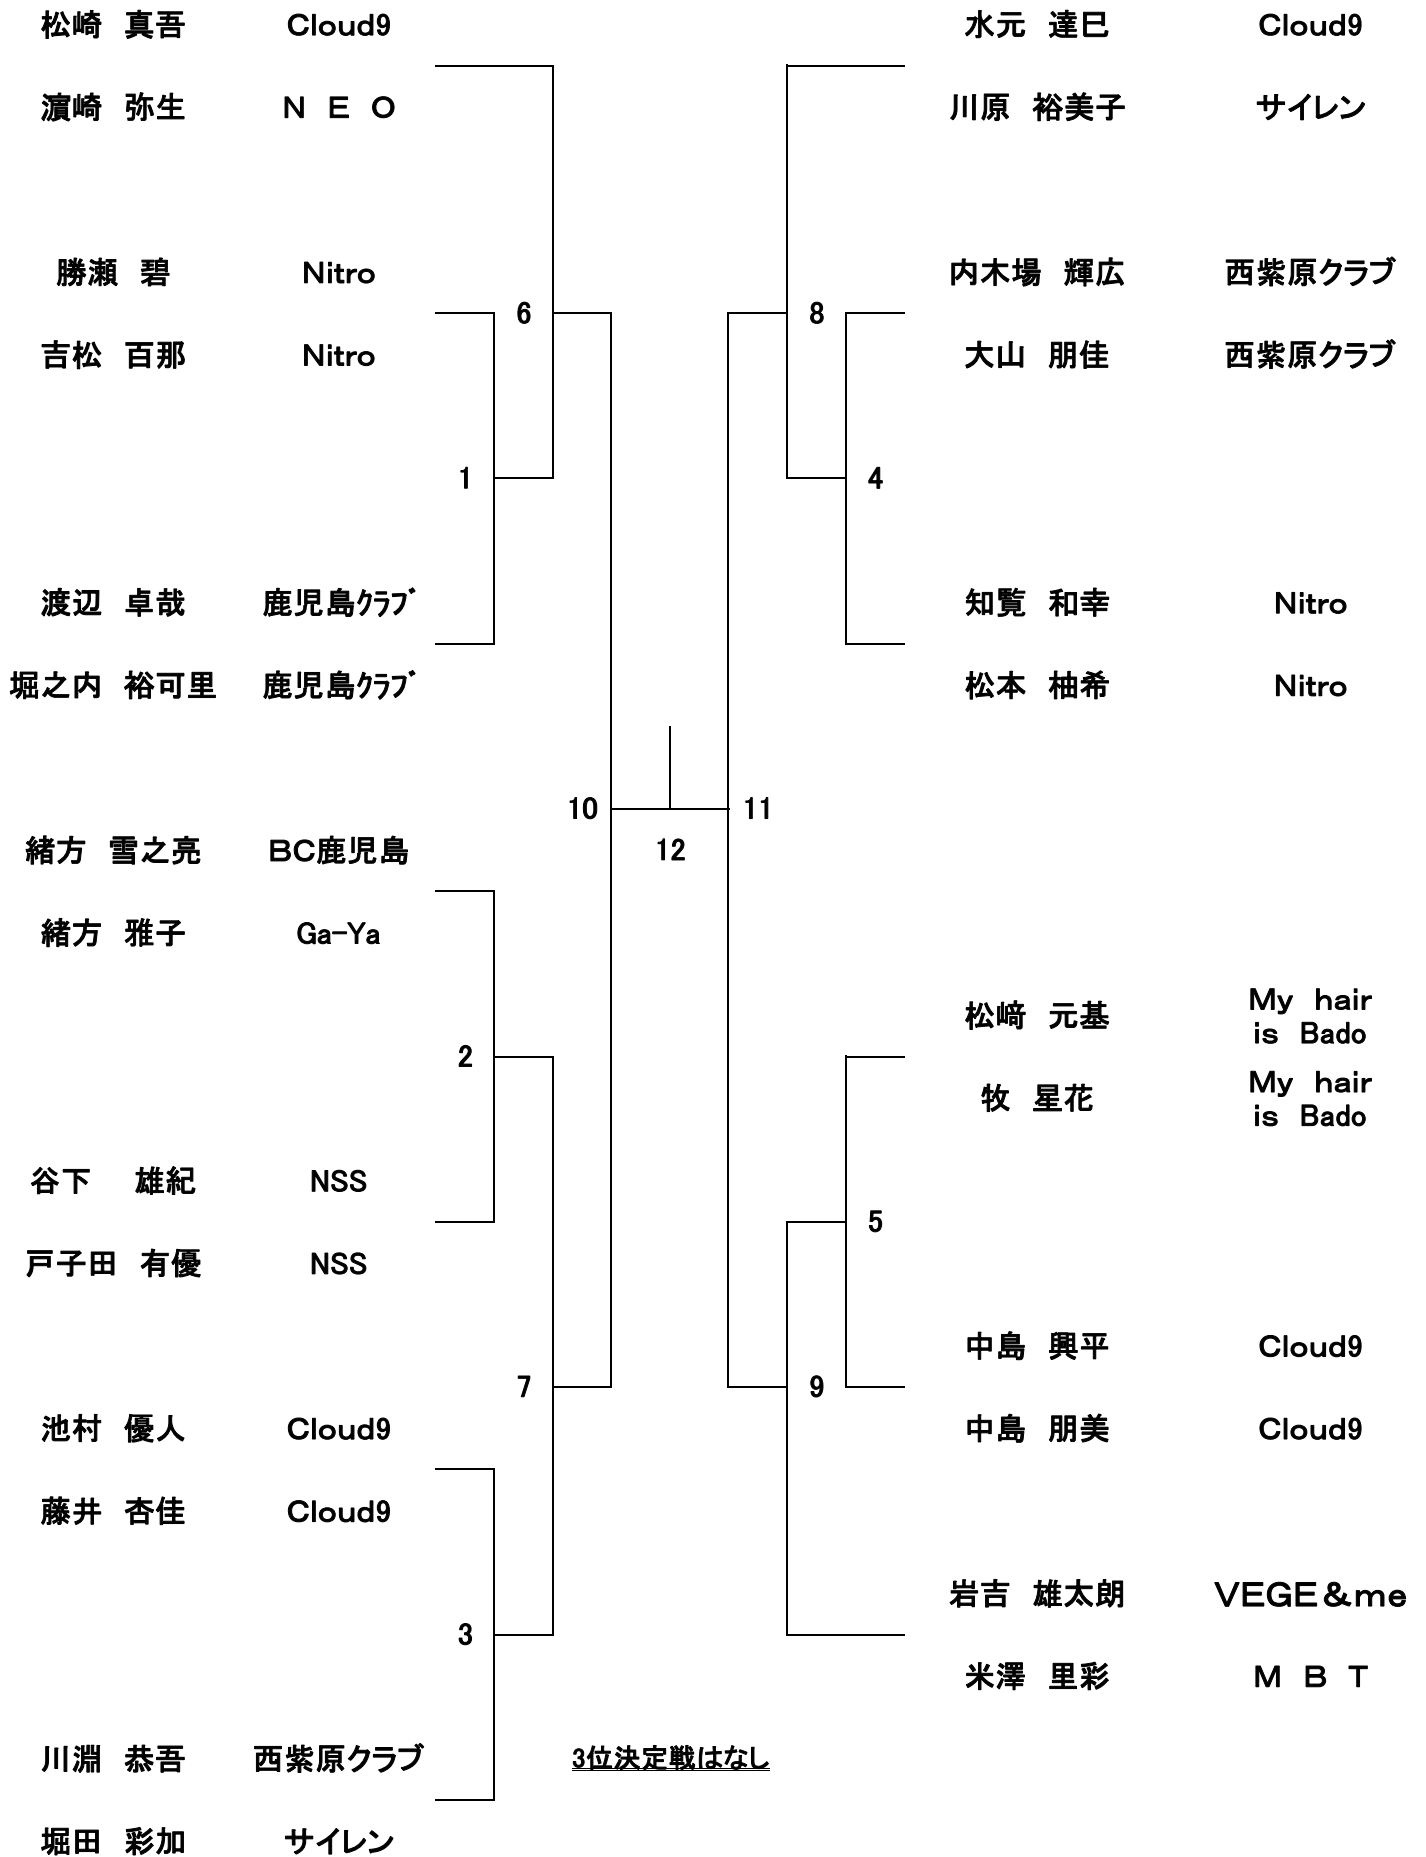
松崎　真吾　Cloud9
濵崎　弥生　ＮＥＯ

勝瀬　碧　Nitro
吉松　百那　Nitro

渡辺　卓哉　鹿児島ｸﾗﾌﾞ
堀之内　裕可里　鹿児島ｸﾗﾌﾞ

緒方　雪之亮　BC鹿児島
緒方　雅子　Ga-Ya

谷下　雄紀　NSS
戸子田　有優　NSS

池村　優人　Cloud9
藤井　杏佳　Cloud9

川淵　恭吾　西紫原クラブ
堀田　彩加　サイレン

6
1
10
2
7
3

12

3位決定戦はなし

11
8
4
5
9

水元　達巳　Cloud9
川原　裕美子　サイレン

内木場　輝広　西紫原クラブ
大山　朋佳　西紫原クラブ

知覧　和幸　Nitro
松本　柚希　Nitro

松崎　元基　My hair is Bado
牧　星花　My hair is Bado

中島　興平　Cloud9
中島　朋美　Cloud9

岩吉　雄太朗　VEGE＆me
米澤　里彩　ＭＢＴ